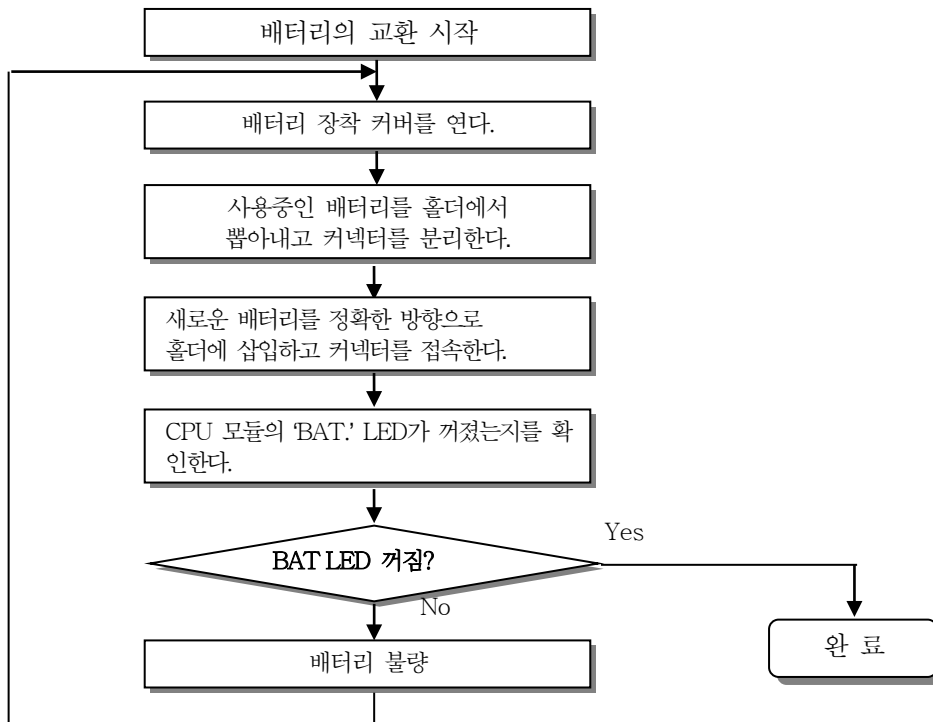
배터리의 교환 시작

배터리 장착 커버를 연다.

사용중인 배터리를 홀더에서 뽑아내고 커넥터를 분리한다.

새로운 배터리를 정확한 방향으로 홀더에 삽입하고 커넥터를 접속한다.

CPU 모듈의 'BAT.' LED가 꺼졌는지를 확인한다.

BAT LED 꺼짐?

Yes

No

완 료

배터리 불량